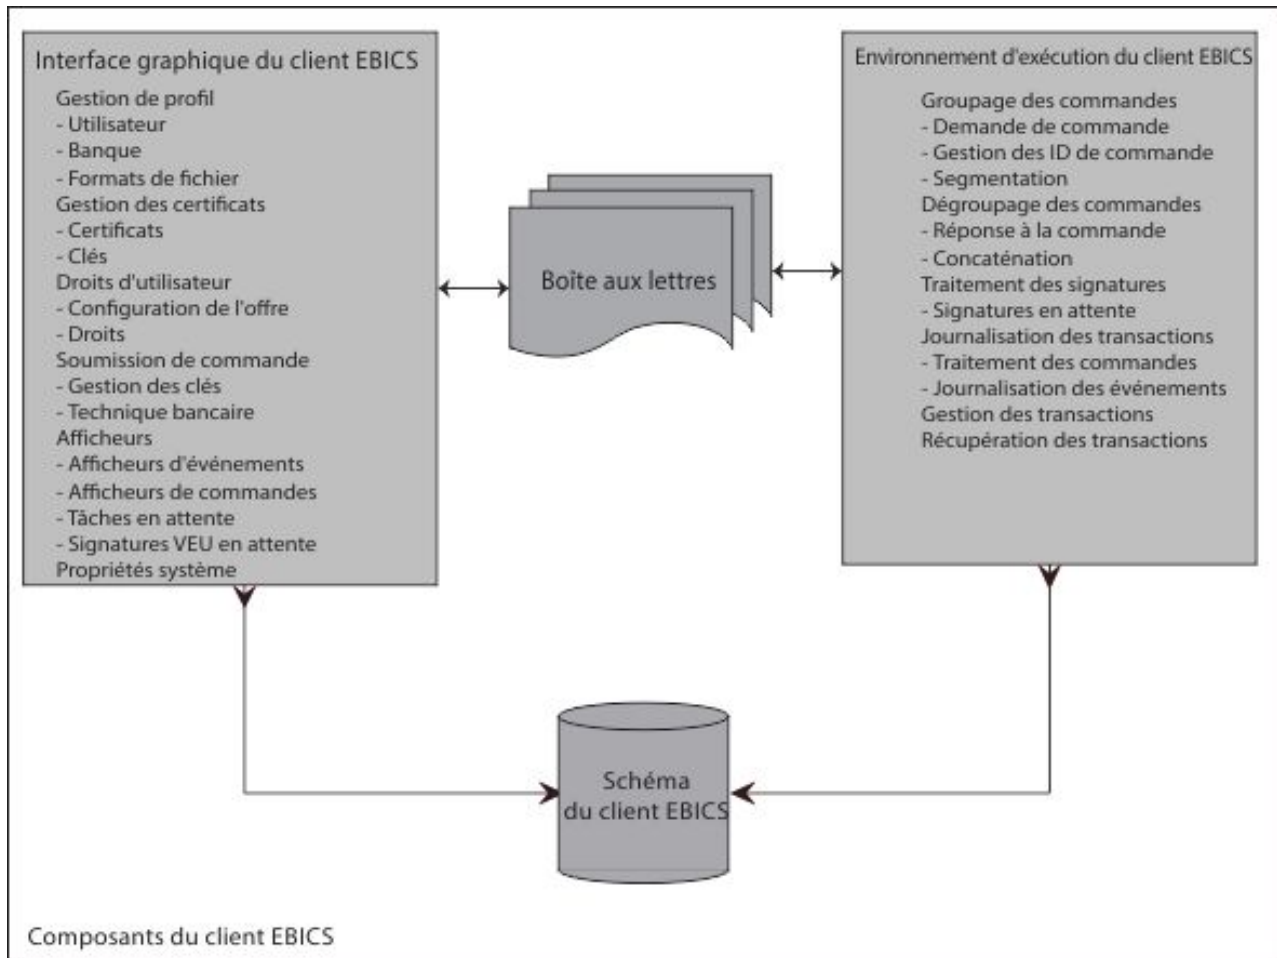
Interface graphique du client EBICS
Gestion de profil
- Utilisateur
- Banque
- Formats de fichier
Gestion des certificats
- Certificats
- Clés
Droits d'utilisateur
- Configuration de l'offre
- Droits
Soumission de commande
- Gestion des clés
- Technique bancaire
Afficheurs
- Afficheurs d'événements
- Afficheurs de commandes
- Tâches en attente
- Signatures VEU en attente
Propriétés système

Boîte aux lettres

Environnement d'exécution du client EBICS
Groupage des commandes
- Demande de commande
- Gestion des ID de commande
- Segmentation
Dégroupage des commandes
- Réponse à la commande
- Concaténation
Traitement des signatures
- Signatures en attente
Journalisation des transactions
- Traitement des commandes
- Journalisation des événements
Gestion des transactions
Récupération des transactions

Schéma du client EBICS

Composants du client EBICS